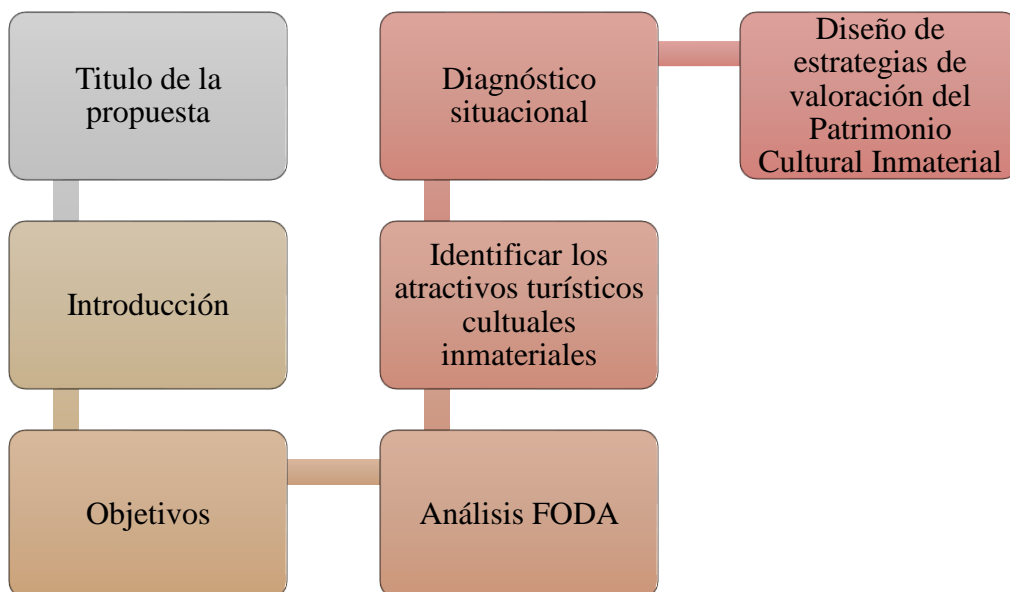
Titulo de la propuesta

Introducción

Objetivos

Análisis FODA

Identificar los atractivos turísticos cultuales inmateriales

Diagnóstico situacional

Diseño de estrategias de valoración del Patrimonio Cultural Inmaterial